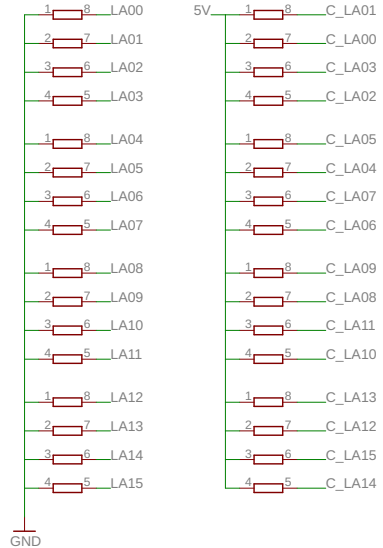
1 8 LA00
2 7 LA01
3 6 LA02
4 5 LA03

1 8 LA04
2 7 LA05
3 6 LA06
4 5 LA07

1 8 LA08
2 7 LA09
3 6 LA10
4 5 LA11

1 8 LA12
2 7 LA13
3 6 LA14
4 5 LA15

GND

5V

1 8 C_LA01
2 7 C_LA00
3 6 C_LA03
4 5 C_LA02

1 8 C_LA05
2 7 C_LA04
3 6 C_LA07
4 5 C_LA06

1 8 C_LA09
2 7 C_LA08
3 6 C_LA11
4 5 C_LA10

1 8 C_LA13
2 7 C_LA12
3 6 C_LA15
4 5 C_LA14